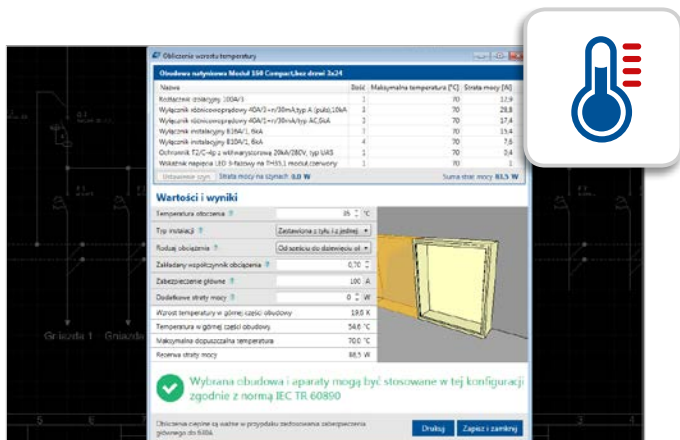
Obliczenie wzrostu temperatury

Obudowa natynkowa Moduł 150 Compact,bez drzwi 3x24

| Nazwa | Ilość | Maksymalna temperatura [°C] | Strata mocy [W] |
|---|---|---|---|
| Rozłącznik izolacyjny 100A/3 | 1 | 70 | 12,9 |
| Wyłącznik różnicowoprądowy 40A/3+n/30mA,typ A (pulsacyjny),10kA | 3 | 70 | 28,8 |
| Wyłącznik różnicowoprądowy 40A/3+n/30mA/typ AC,6kA | 3 | 70 | 17,4 |
| Wyłącznik instalacyjny B16A/1, 6kA | 3 | 70 | 15,4 |
| Wyłącznik instalacyjny B10A/1, 6kA | 4 | 70 | 7,6 |
| Ochronnik T2/C-4p z wskaźnikiem zużycia 20kA/280V, typ UAS | 1 | 70 | 3,4 |
| Wskaźnik napięcia LED 3-fazowy na TH35,1 moduł,czerwony | 1 | 70 | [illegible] |

Ustawienie szyn Strata mocy na szynach 0,0 W Suma strat mocy 83,5 W

Wartości i wyniki

Temperatura otoczenia 35 °C
Typ instalacji Zestawiona z tyłu i z jednej
Rodzaj obciążenia Od sześciu do dziewięciu ob
Zakładany współczynnik obciążenia 0,70
Zabezpieczenie główne 100 A
Dodatkowe straty mocy 0 W
Wzrost temperatury w górnej części obudowy 19,6 K
Temperatura w górnej części obudowy 54,6 °C
Maksymalna dopuszczalna temperatura 70,0 °C
Rezerwa straty mocy 88,5 W

Wybrana obudowa i aparaty mogą być stosowane w tej konfiguracji zgodnie z normą IEC TR 60890

Obliczenia zawsze są ważne w przypadku zastosowania zabezpieczenia głównego do 630A

Drukuj Zapisz i zamknij

Gniazda 1 Gniazda